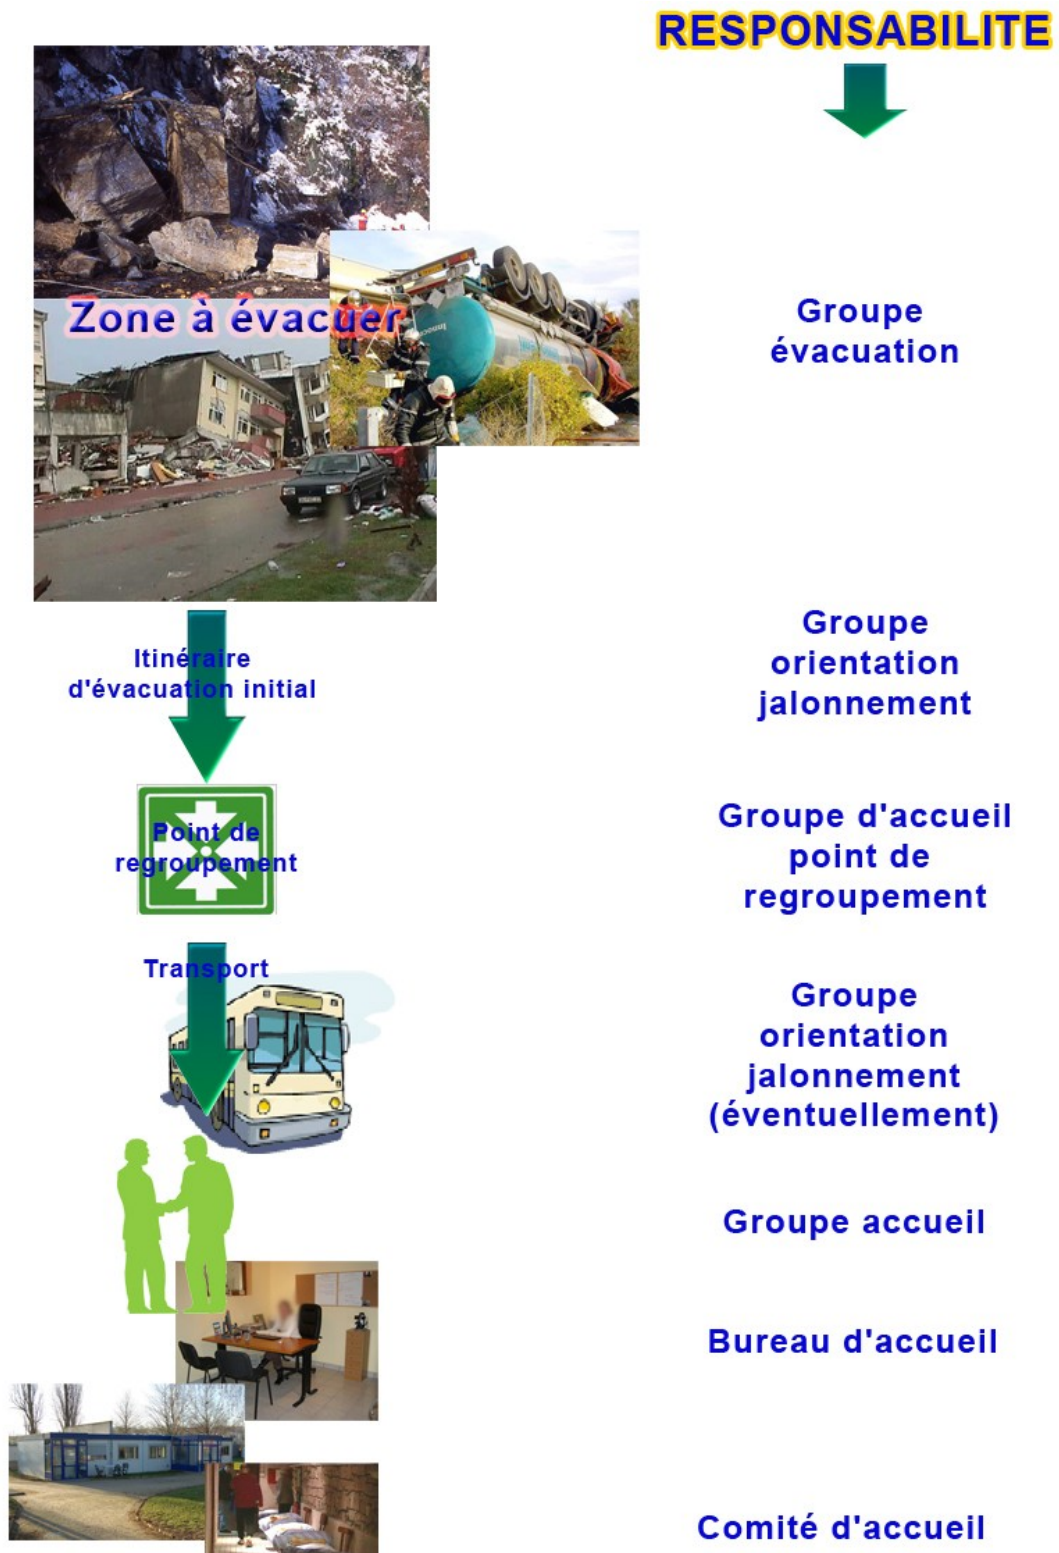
RESPONSABILITE

Zone à évacuer

Groupe évacuation

Itinéraire d'évacuation initial

Groupe orientation jalonnement

Point de regroupement

Groupe d'accueil point de regroupement

Transport

Groupe orientation jalonnement (éventuellement)

Groupe accueil

Bureau d'accueil

Comité d'accueil